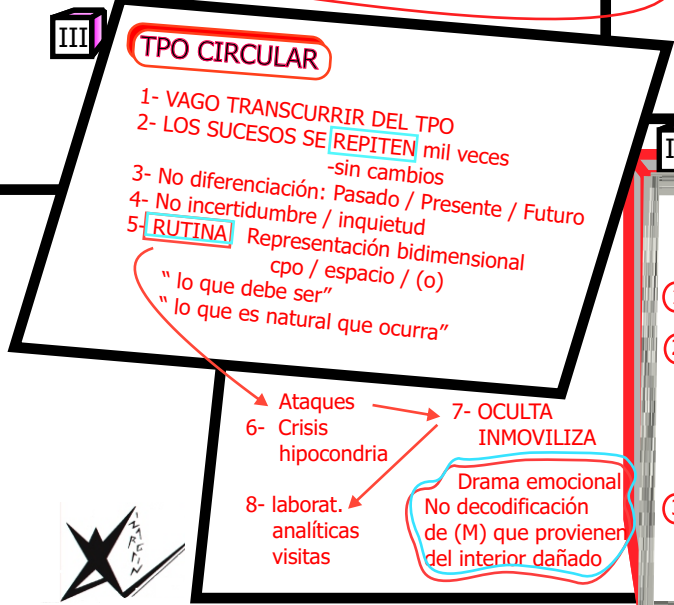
III

TPO CIRCULAR

1- VAGO TRANSCURRIR DEL TPO
2- LOS SUCESOS SE REPITEN mil veces
-sin cambios
3- No diferenciación: Pasado / Presente / Futuro
4- No incertidumbre / inquietud
5- RUTINA Representación bidimensional
cpo / espacio / (o)
" lo que debe ser"
" lo que es natural que ocurra"

6- Ataques
Crisis
hipocondria

7- OCULTA
INMOVILIZA

Drama emocional
No decodificación
de (M) que provienen
del interior dañado

8- laborat.
analíticas
visitas

I
1
2
3